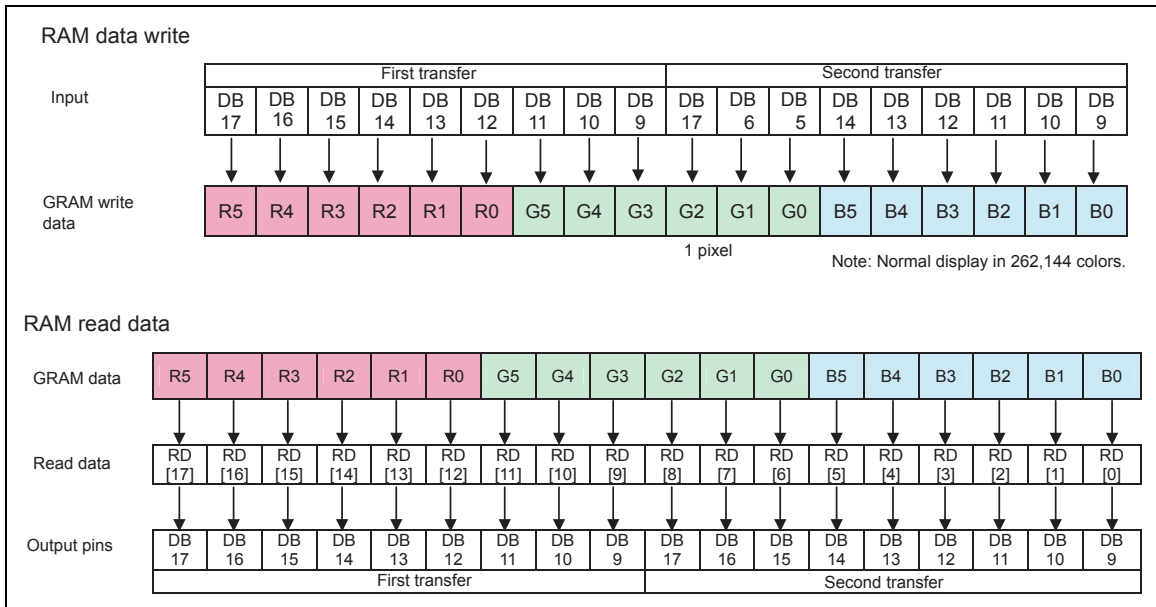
RAM data write

| | First transfer | | | | | | | | | Second transfer | | | | | | | | |
|---|---|---|---|---|---|---|---|---|---|---|---|---|---|---|---|---|---|---|
| Input | DB 17 | DB 16 | DB 15 | DB 14 | DB 13 | DB 12 | DB 11 | DB 10 | DB 9 | DB 17 | DB 6 | DB 5 | DB 14 | DB 13 | DB 12 | DB 11 | DB 10 | DB 9 |
| GRAM write data | R5 | R4 | R3 | R2 | R1 | R0 | G5 | G4 | G3 | G2 | G1 | G0 | B5 | B4 | B3 | B2 | B1 | B0 |

1 pixel

Note: Normal display in 262,144 colors.

RAM read data

| GRAM data | R5 | R4 | R3 | R2 | R1 | R0 | G5 | G4 | G3 | G2 | G1 | G0 | B5 | B4 | B3 | B2 | B1 | B0 |
|---|---|---|---|---|---|---|---|---|---|---|---|---|---|---|---|---|---|---|
| Read data | RD [17] | RD [16] | RD [15] | RD [14] | RD [13] | RD [12] | RD [11] | RD [10] | RD [9] | RD [8] | RD [7] | RD [6] | RD [5] | RD [4] | RD [3] | RD [2] | RD [1] | RD [0] |
| Output pins | DB 17 | DB 16 | DB 15 | DB 14 | DB 13 | DB 12 | DB 11 | DB 10 | DB 9 | DB 17 | DB 16 | DB 15 | DB 14 | DB 13 | DB 12 | DB 11 | DB 10 | DB 9 |
| | First transfer | | | | | | | | | Second transfer | | | | | | | | |